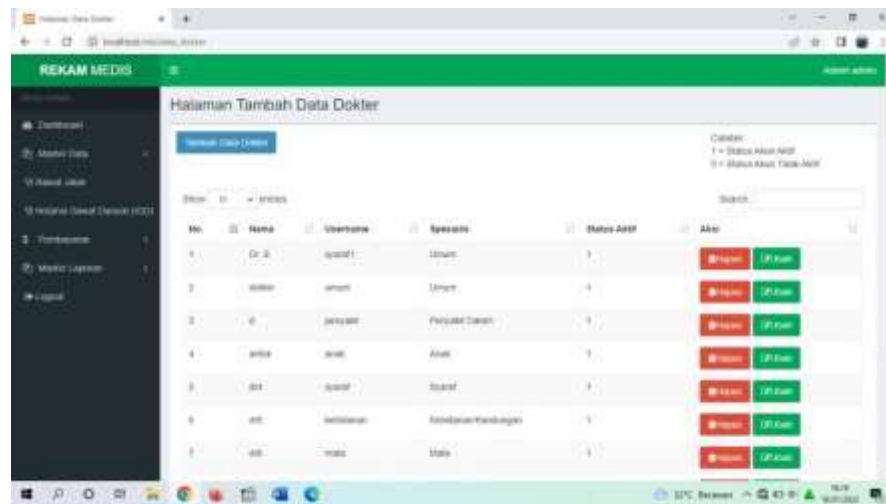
REKAM MEDIS

Admin admin

Dashboard

Master Data

Rawat Jalan

Tindakan Diagnosa (ICD)

Pembayaran

Master Laporan

Logout

Halaman Tambah Data Dokter

Tambah Data Dokter

Catatan:
1 = Status Akun Aktif
0 = Status Akun Tidak Aktif

Show 10 entries

Search:

| No. | Nama | Username | Spesialis | Status Aktif | Aksi |
|---|---|---|---|---|---|
| 1 | Dr. B | syaraf1 | Umum | 1 | Hapus Edit |
| 2 | dokter | umum | Umum | 1 | Hapus Edit |
| 3 | d | penyakit | Penyakit Dalam | 1 | Hapus Edit |
| 4 | anika | anak | Anak | 1 | Hapus Edit |
| 5 | dr4 | syaraf | Syaraf | 1 | Hapus Edit |
| 6 | dr5 | kebidanan | Kebidanan/Kandungan | 1 | Hapus Edit |
| 7 | dr6 | mata | Mata | 1 | Hapus Edit |